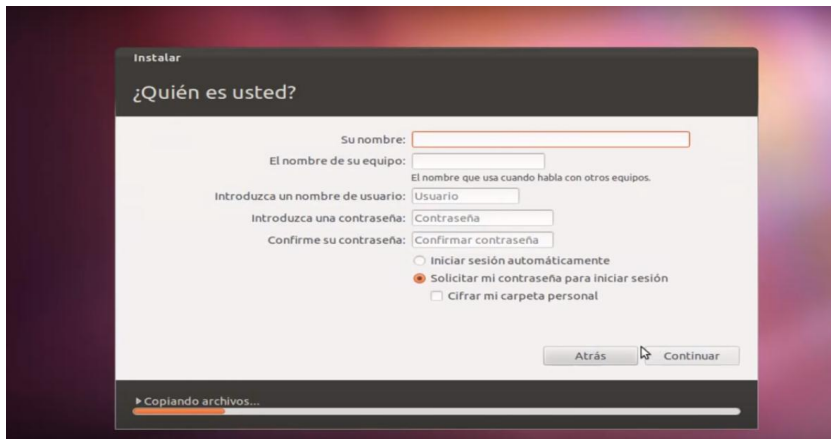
Instalar

¿Quién es usted?

Su nombre:

El nombre de su equipo:

El nombre que usa cuando habla con otros equipos.

Introduzca un nombre de usuario: Usuario

Introduzca una contraseña: Contraseña

Confirme su contraseña: Confirmar contraseña

Iniciar sesión automáticamente

Solicitar mi contraseña para iniciar sesión

Cifrar mi carpeta personal

Atrás

Continuar

▸ Copiando archivos...